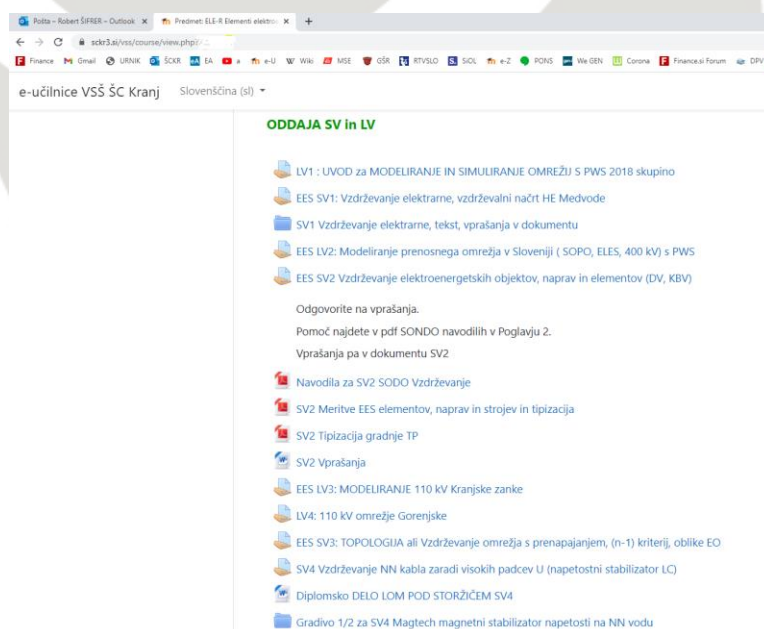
Pošta – Robert ŠIFRER – Outlook × Predmet: ELE-R Elementi elektro × +

← → C sckr3.si/vss/course/view.php?

Finance Gmail URNIK ŠCKR EA e-U Wiki MSE GŠR RTVSLO SIOL e-Z PONS We GEN Corona Finance.si Forum DPV

e-učilnice VSŠ ŠC Kranj Slovenščina (sl)

ODDAJA SV in LV

LV1 : UVOD za MODELIRANJE IN SIMULIRANJE OMREŽIJ S PWS 2018 skupino

EES SV1: Vzdrževanje elektrarne, vzdrževalni načrt HE Medvode

SV1 Vzdrževanje elektrarne, tekst, vprašanja v dokumentu

EES LV2: Modeliranje prenosnega omrežja v Sloveniji ( SOPO, ELES, 400 kV) s PWS

EES SV2 Vzdrževanje elektroenergetskih objektov, naprav in elementov (DV, KBV)

Odgovorite na vprašanja.

Pomoč najdete v pdf SONDO navodilih v Poglavju 2.

Vprašanja pa v dokumentu SV2

Navodila za SV2 SODO Vzdrževanje

SV2 Meritve EES elementov, naprav in strojev in tipizacija

SV2 Tipizacija gradnje TP

SV2 Vprašanja

EES LV3: MODELIRANJE 110 kV Kranjske zanke

LV4: 110 kV omrežje Gorenjske

EES SV3: TOPOLOGIJA ali Vzdrževanje omrežja s prenapajanjem, (n-1) kriterij, oblike EO

SV4 Vzdrževanje NN kabla zaradi visokih padcev U (napetostni stabilizator LC)

Diplomsko DELO LOM POD STORŽIČEM SV4

Gradivo 1/2 za SV4 Magtech magnetni stabilizator napetosti na NN vodu